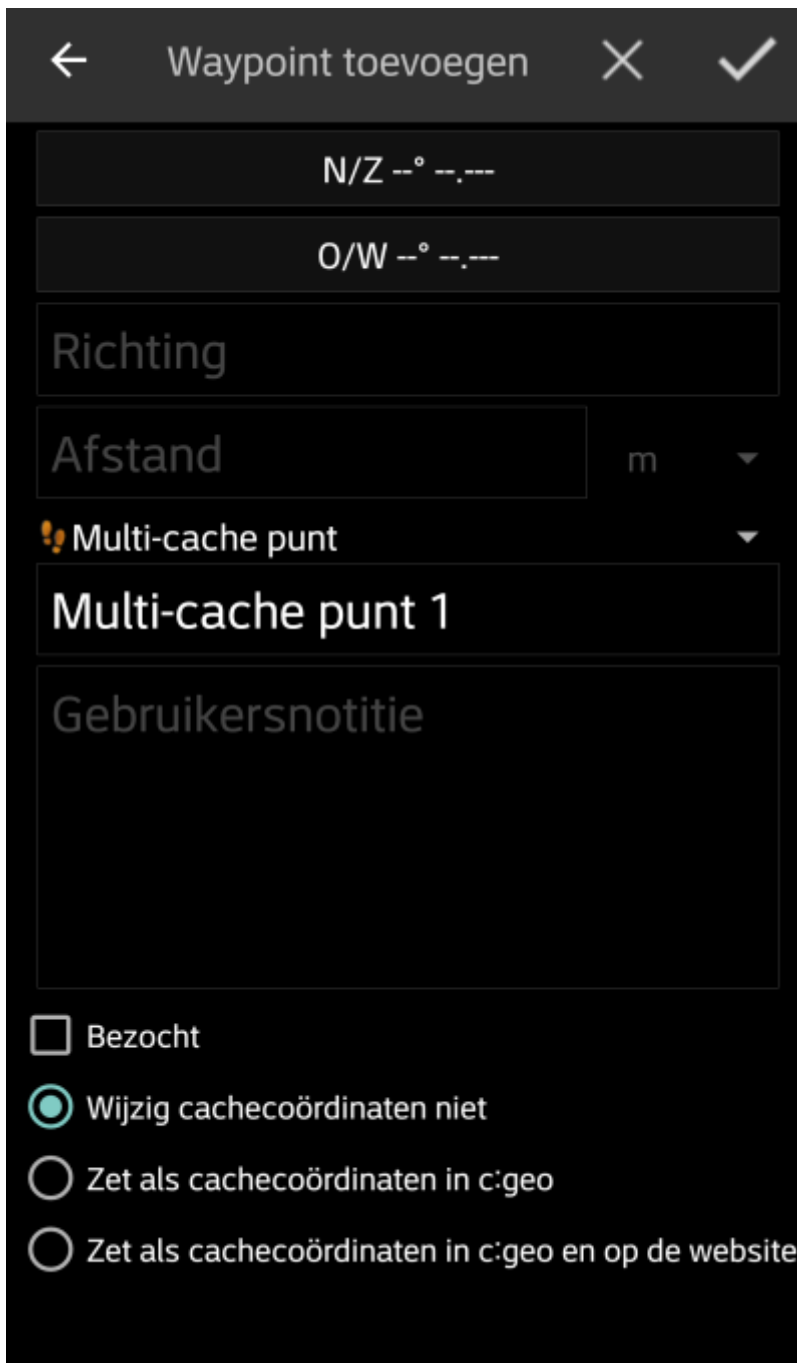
Waypoint toevoegen

N/Z --° --.---

O/W --° --.---

Richting

Afstand

m

Multi-cache punt

Multi-cache punt 1

Gebruikersnotitie

Bezocht

Wijzig cachecoördinaten niet

Zet als cachecoördinaten in c:geo

Zet als cachecoördinaten in c:geo en op de website